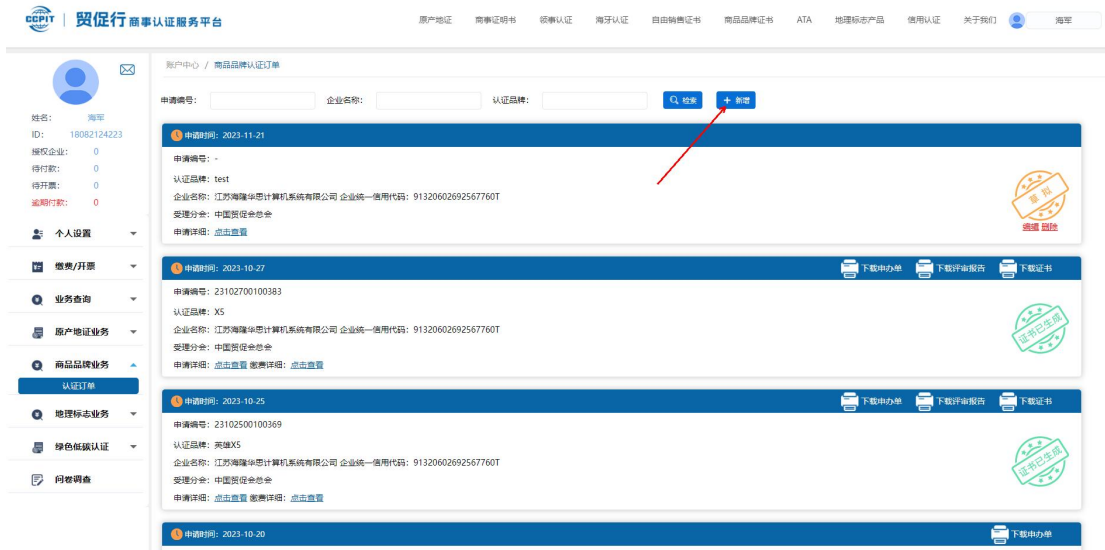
CCPIT | 贸促行 商事认证服务平台

原产地证 商事证明书 领事认证 海牙认证 自由销售证书 商品品牌证书 ATA 地理标志产品 信用认证 关于我们 海军

姓名: 海军
ID: 18082124223
授权企业: 0
待付款: 0
待开票: 0
逾期付款: 0

个人设置
缴费/开票
业务查询
原产地证业务
商品品牌业务
认证订单
地理标志业务
绿色低碳认证
问卷调查

账户中心 / 商品品牌认证订单

申请编号: 企业名称: 认证品牌: 检索 + 新增

申请时间: 2023-11-21
申请编号: -
认证品牌: test
企业名称: 江苏海隆华思计算机系统有限公司 企业统一信用代码: 91320602692567760T
受理分会: 中国贸促会总会
申请详细: 点击查看
草拟
编辑 删除

申请时间: 2023-10-27
下载申办单 下载评审报告 下载证书
申请编号: 23102700100383
认证品牌: XS
企业名称: 江苏海隆华思计算机系统有限公司 企业统一信用代码: 91320602692567760T
受理分会: 中国贸促会总会
申请详细: 点击查看 缴费详细: 点击查看
证书已生成

申请时间: 2023-10-25
下载申办单 下载评审报告 下载证书
申请编号: 23102500100369
认证品牌: 英雄XS
企业名称: 江苏海隆华思计算机系统有限公司 企业统一信用代码: 91320602692567760T
受理分会: 中国贸促会总会
申请详细: 点击查看 缴费详细: 点击查看
证书已生成

申请时间: 2023-10-20
下载申办单